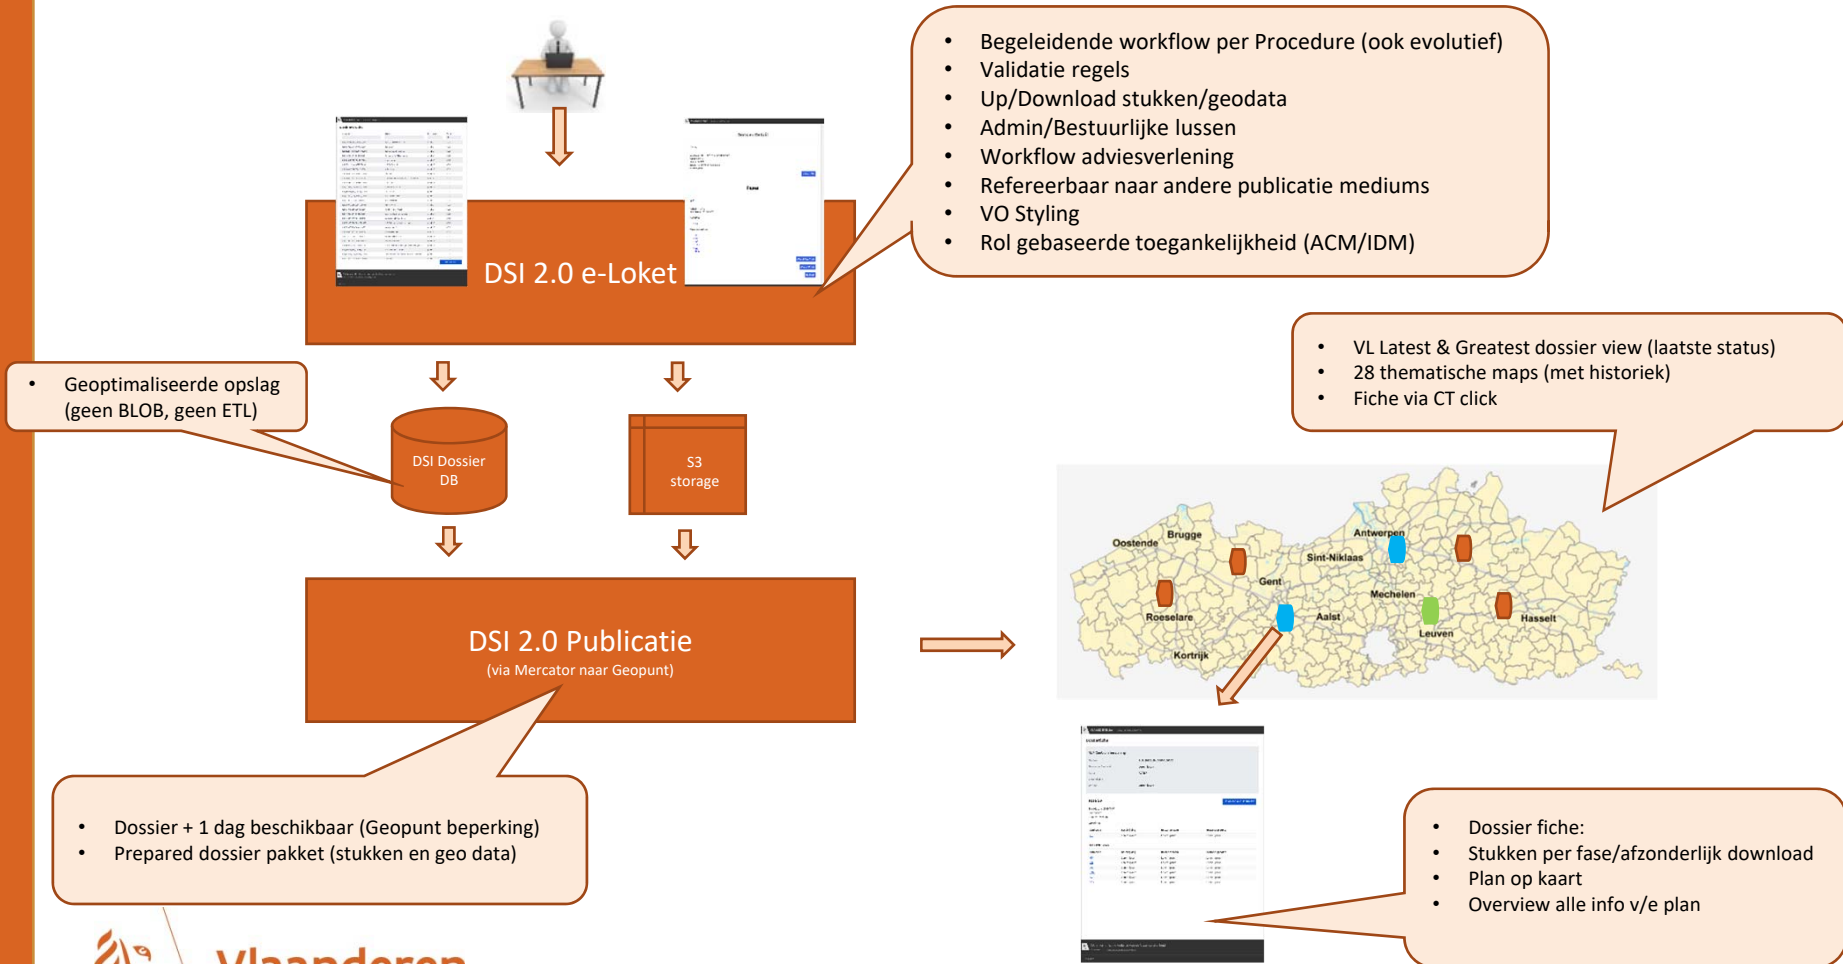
- Begeleidende workflow per Procedure (ook evolutief)
- Validatie regels
- Up/Download stukken/geodata
- Admin/Bestuurlijke lussen
- Workflow adviesverlening
- Refereerbaar naar andere publicatie mediums
- VO Styling
- Rol gebaseerde toegankelijkheid (ACM/IDM)

DSI 2.0 e-Loket

- Geoptimaliseerde opslag (geen BLOB, geen ETL)

DSI Dossier DB

S3 storage

- VL Latest & Greatest dossier view (laatste status)
- 28 thematische maps (met historiek)
- Fiche via CT click

Oostende
Brugge
Antwerpen
Sint-Niklaas
Gent
Mechelen
Roeselare
Aalst
Leuven
Hasselt
Kortrijk

DSI 2.0 Publicatie
(via Mercator naar Geopunt)

- Dossier + 1 dag beschikbaar (Geopunt beperking)
- Prepared dossier pakket (stukken en geo data)

- Dossier fiche:
- Stukken per fase/afzonderlijk download
- Plan op kaart
- Overview alle info v/e plan

Vlaanderen